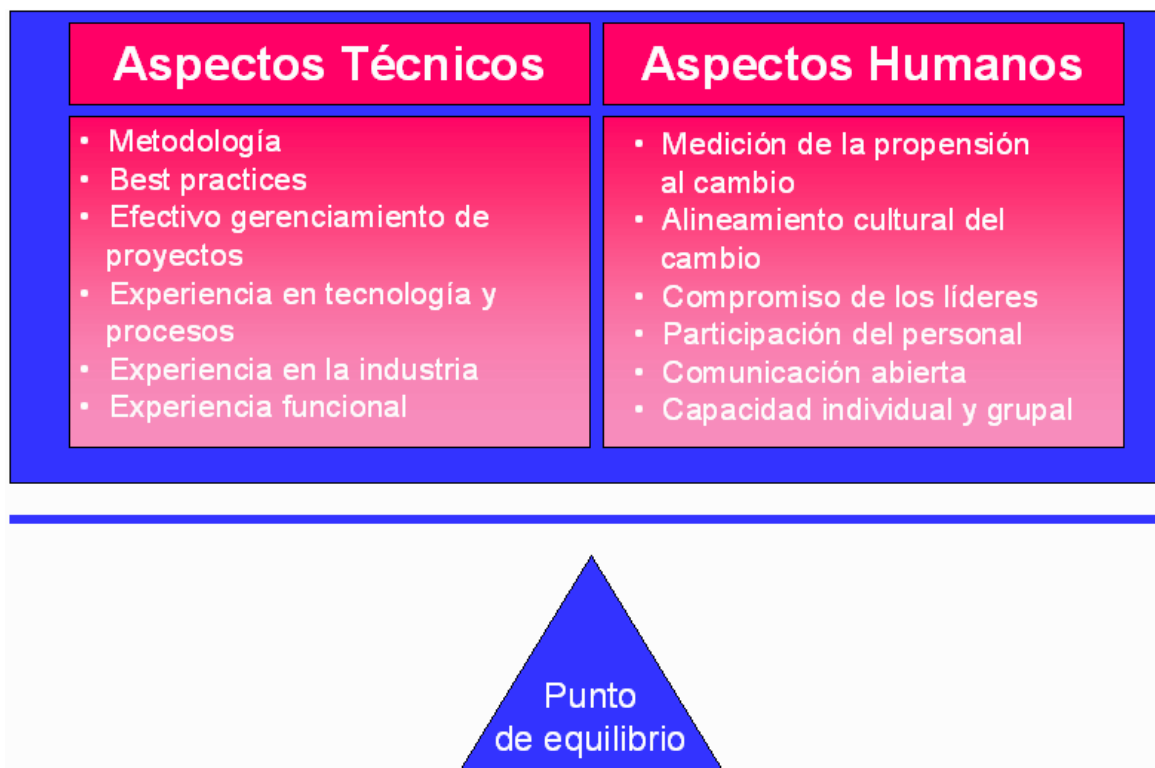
Aspectos Técnicos

- Metodología
- Best practices
- Efectivo gerenciamiento de proyectos
- Experiencia en tecnología y procesos
- Experiencia en la industria
- Experiencia funcional

Aspectos Humanos

- Medición de la propensión al cambio
- Alineamiento cultural del cambio
- Compromiso de los líderes
- Participación del personal
- Comunicación abierta
- Capacidad individual y grupal

Punto de equilibrio